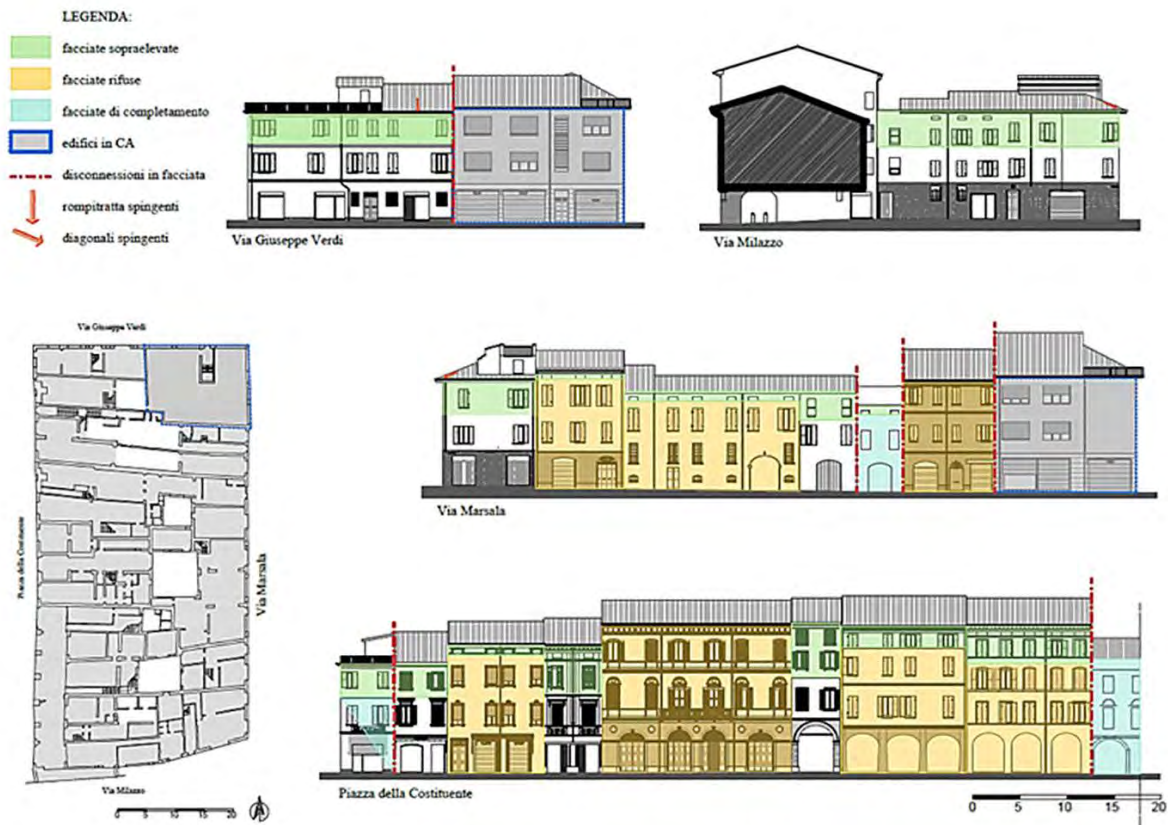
LEGENDA:

facciate sopraelevate

facciate rifuse

facciate di completamento

edifici in CA

disconnessioni in facciata

rompitratta spingenti

diagonali spingenti

Via Giuseppe Verdi

Via Milazzo

Via Giuseppe Verdi

Piazza della Costituente

Via Marsala

Via Milazzo

0 5 10 15 20

Via Marsala

Piazza della Costituente

0 5 10 15 20